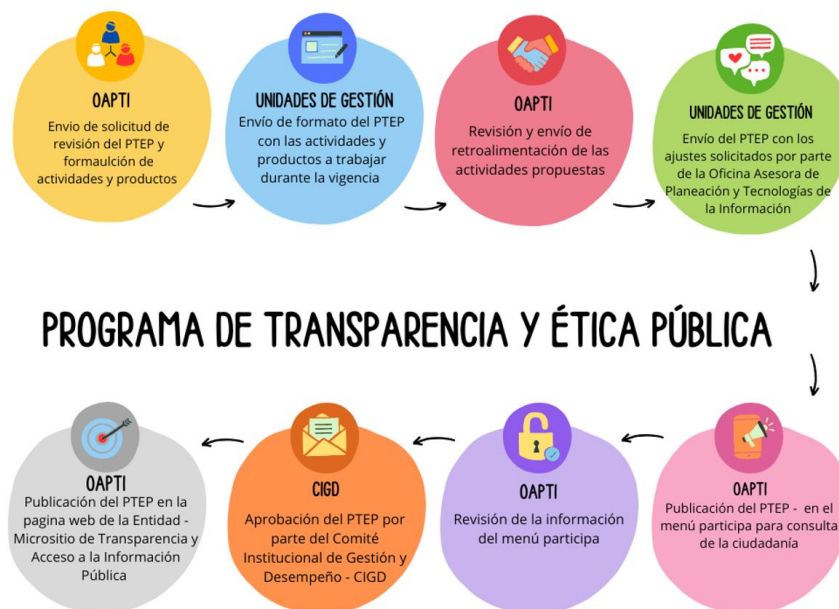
OAPTI
Envio de solicitud de revisión del PTEP y formaulción de actividades y productos

UNIDADES DE GESTIÓN
Envío de formato del PTEP con las actividades y productos a trabajar durante la vigencia

OAPTI
Revisión y envío de retroalimentación de las actividades propuestas

UNIDADES DE GESTIÓN
Envío del PTEP con los ajustes solicitados por parte de la Oficina Asesora de Planeación y Tecnologías de la Información

PROGRAMA DE TRANSPARENCIA Y ÉTICA PÚBLICA

OAPTI
Publicación del PTEP - en el menú participa para consulta de la ciudadanía

OAPTI
Revisión de la información del menú participa

CIGD
Aprobación del PTEP por parte del Comité Institucional de Gestión y Desempeño - CIGD

OAPTI
Publicación del PTEP en la pagina web de la Entidad - Micrositio de Transparencia y Acceso a la Información Pública